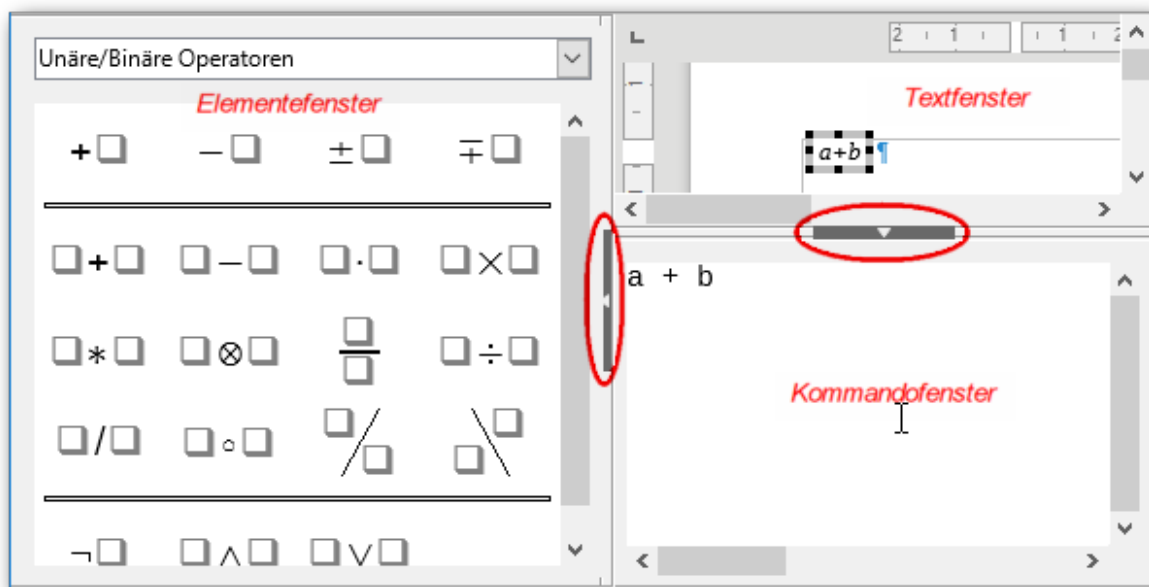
Unäre/Binäre Operatoren

Elementefenster

$+\square$ $-\square$ $\pm\square$ $\mp\square$

$\square+\square$ $\square-\square$ $\square\cdot\square$ $\square\times\square$

$\square*\square$ $\square\otimes\square$ $\frac{\square}{\square}$ $\square\div\square$

$\square/\square$ $\square\circ\square$ $\square\diagup\square$ $\square\diagdown\square$

$\neg\square$ $\square\wedge\square$ $\square\vee\square$

2 1 1 2

Textfenster

$a+b$ ¶

a + b

Kommandofenster